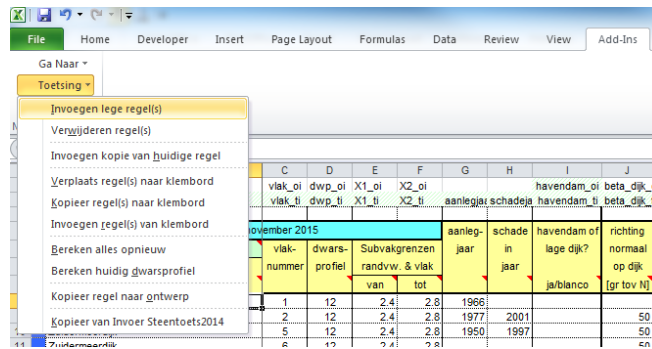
File | Home | Developer | Insert | Page Layout | Formulas | Data | Review | View | Add-Ins

Ga Naar ▾
Toetsing ▾

Invoegen lege regel(s)
Verwijderen regel(s)
Invoegen kopie van huidige regel
Verplaats regel(s) naar klembord
Kopieer regel(s) naar klembord
Invoegen regel(s) van klembord
Bereken alles opnieuw
Bereken huidig dwarsprofiel
Kopieer regel naar ontwerp
Kopieer van Invoer Steentoets2014

| C | D | E | F | G | H | I | J |
|---|---|---|---|---|---|---|---|
| vlak_oi | dwp_oi | X1_oi | X2_oi | | | havendam_oi | beta_dijk_ |
| vlak_ti | dwp_ti | X1_ti | X2_ti | aanlegjaa | schadeja | havendam_ti | beta_dijk_ |
| ovember 2015 | | | | | | | |
| vlak-nummer | dwars-profiel | Subvakgrenzen randvw. & vlak | | aanleg-jaar | schade in jaar | havendam of lage dijk? | richting normaal op dijk |
| | | van | tot | | | ja/blanco | [gr tov N] |
| 1 | 12 | 2.4 | 2.8 | 1966 | | | |
| 4 | 12 | 2.4 | 2.8 | 1977 | 2001 | | 50 |
| 5 | 12 | 2.4 | 2.8 | 1950 | 1997 | | 50 |
| 6 | 12 | 2.4 | 2.8 | | | | 50 |

11 Zuidermeerdijk